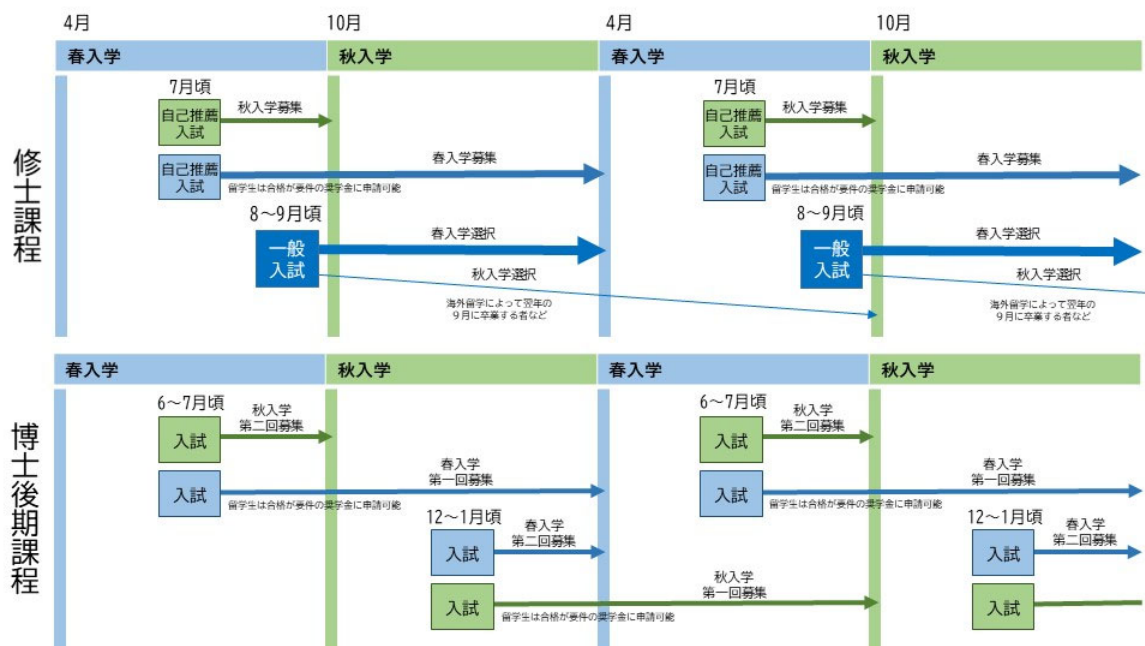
4月

10月

4月

10月

春入学

秋入学

春入学

秋入学

修士課程

7月頃

自己推薦入試

秋入学募集

自己推薦入試

春入学募集

留学生は合格が要件の奨学金に申請可能

8～9月頃

一般入試

春入学選択

秋入学選択

海外留学によって翌年の9月に卒業する者など

7月頃

自己推薦入試

秋入学募集

自己推薦入試

春入学募集

留学生は合格が要件の奨学金に申請可能

8～9月頃

一般入試

春入学選択

秋入学選択

海外留学によって翌年の9月に卒業する者など

春入学

秋入学

春入学

秋入学

博士後期課程

6～7月頃

入試

秋入学第二回募集

入試

春入学第一回募集

留学生は合格が要件の奨学金に申請可能

12～1月頃

入試

春入学第二回募集

入試

秋入学第一回募集

留学生は合格が要件の奨学金に申請可能

6～7月頃

入試

秋入学第二回募集

入試

春入学第一回募集

留学生は合格が要件の奨学金に申請可能

12～1月頃

入試

春入学第二回募集

入試